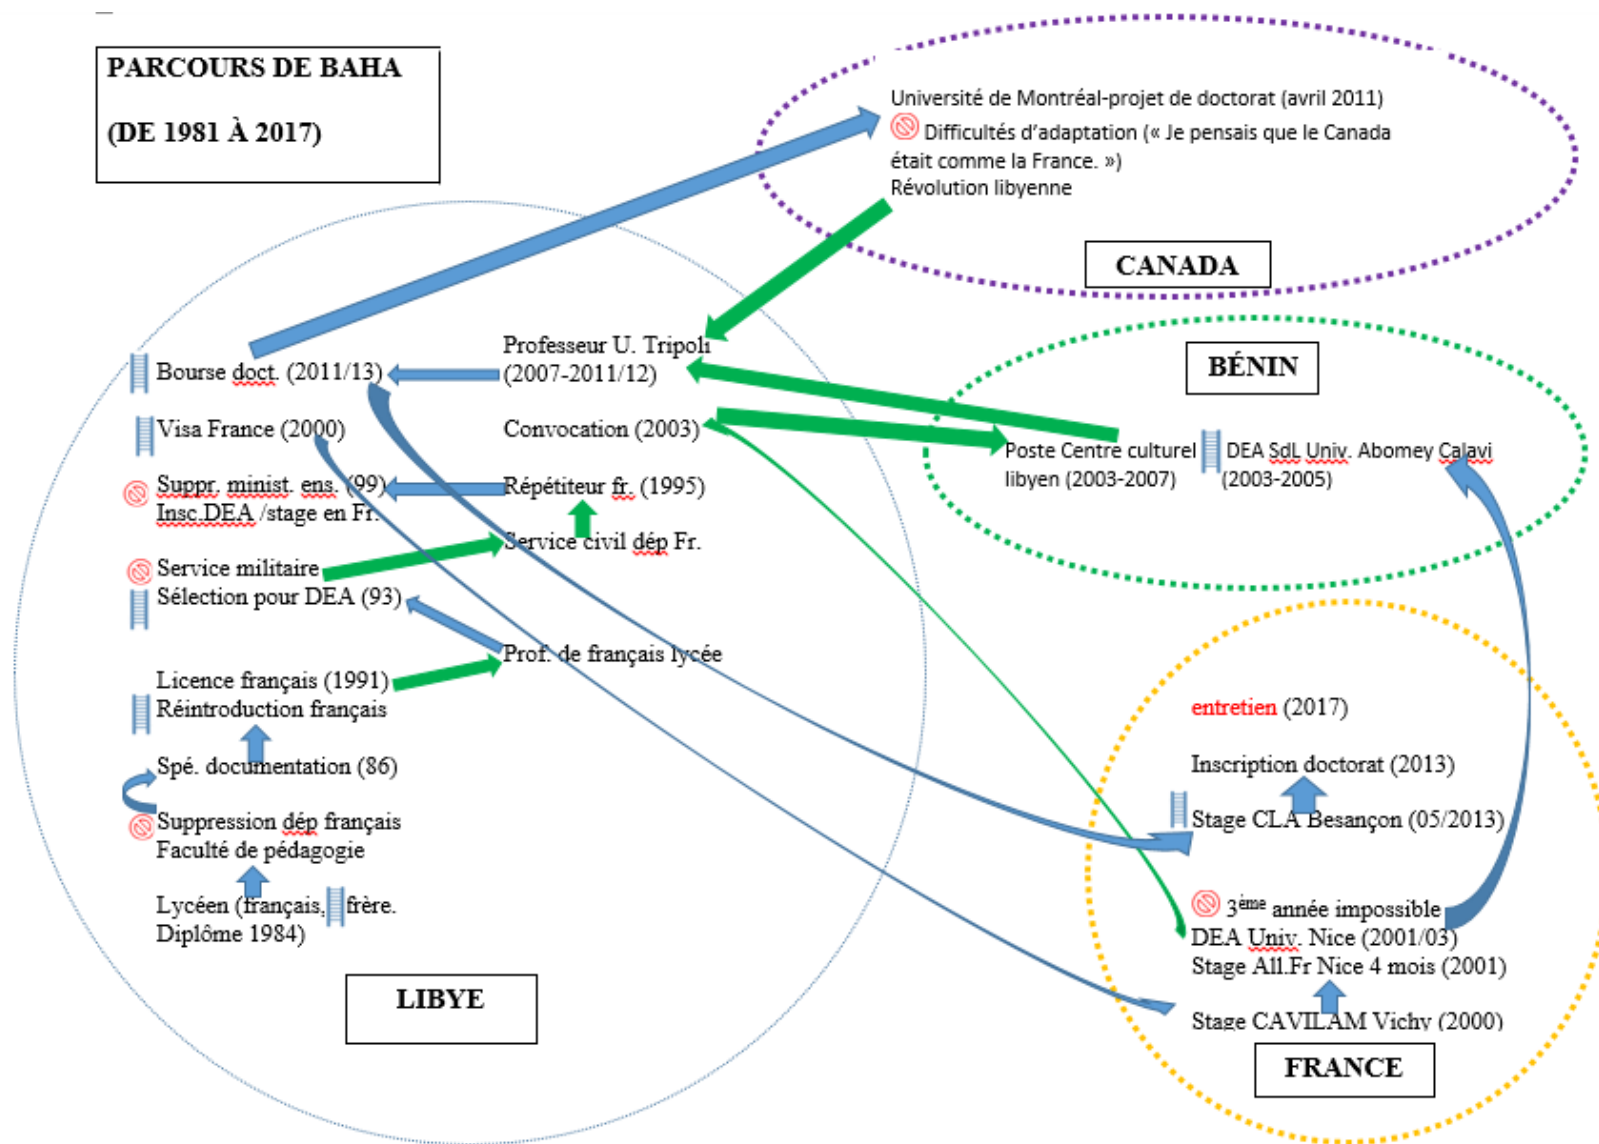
PARCOURS DE BAHA

(DE 1981 À 2017)

Université de Montréal-projet de doctorat (avril 2011)
Difficultés d'adaptation (« Je pensais que le Canada était comme la France. »)
Révolution libyenne

CANADA

BÉNIN

Poste Centre culturel libyen (2003-2007)

DEA SdL Univ. Abomey Calavi (2003-2005)

Bourse doct. (2011/13)

Professeur U. Tripoli (2007-2011/12)

Visa France (2000)

Convocation (2003)

Suppr. minist. ens. (99)
Insc.DEA /stage en Fr.

Répétiteur fr. (1995)

Service civil dép Fr.

Service militaire
Sélection pour DEA (93)

Prof. de français lycée

Licence français (1991)
Réintroduction français

Spé. documentation (86)

Suppression dép français
Faculté de pédagogie

Lycéen (français, frère.
Diplôme 1984)

LIBYE

entretien (2017)

Inscription doctorat (2013)

Stage CLA Besançon (05/2013)

3ème année impossible
DEA Univ. Nice (2001/03)
Stage All.Fr Nice 4 mois (2001)

Stage CAVILAM Vichy (2000)

FRANCE